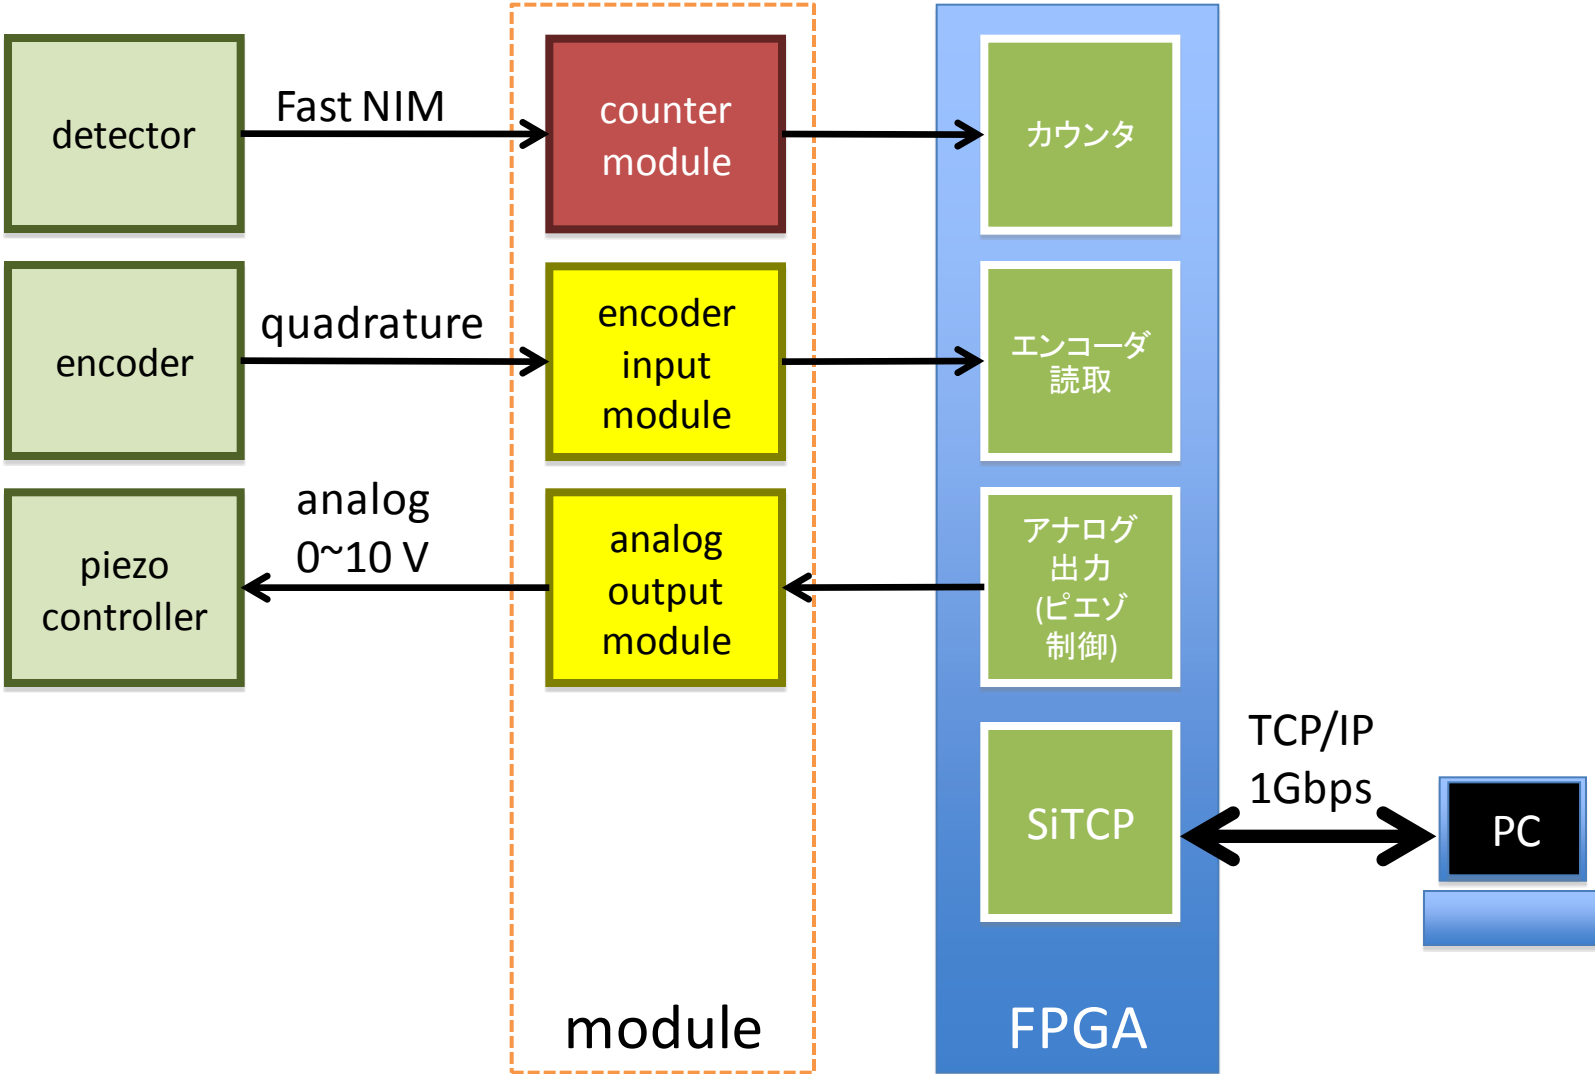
detector

Fast NIM

counter module

カウンタ

encoder

quadrature

encoder input module

エンコーダ
読取

piezo controller

analog
0~10 V

analog output module

アナログ
出力
(ピエゾ
制御)

SiTCP

TCP/IP
1Gbps

PC

module

FPGA